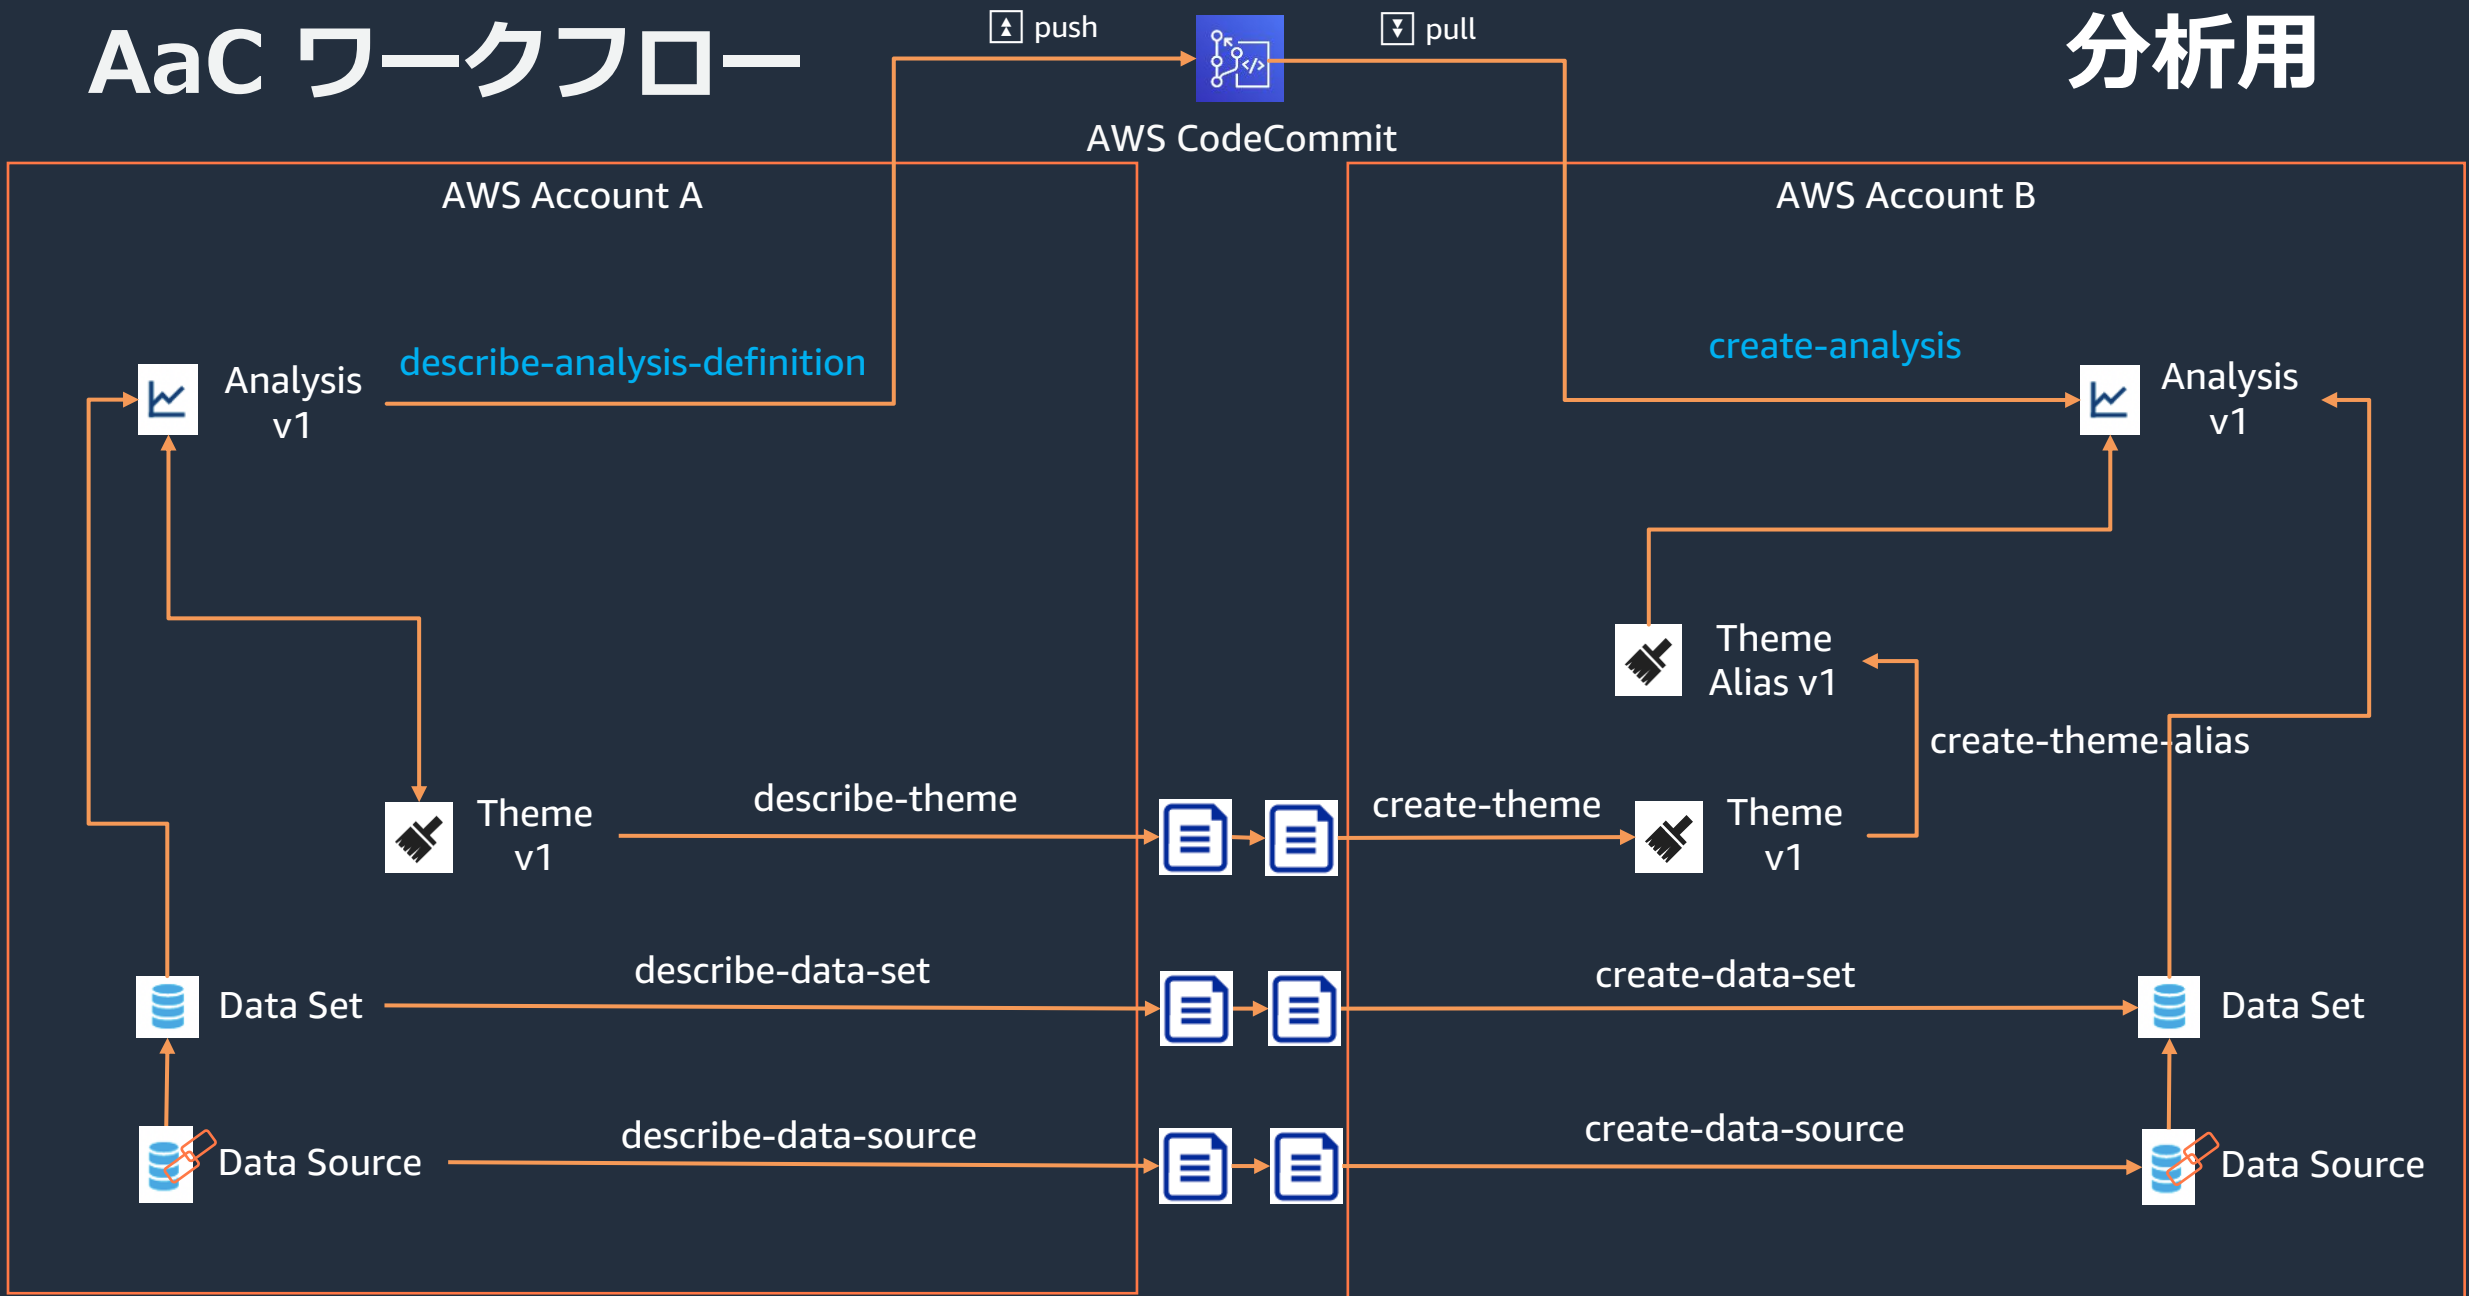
AaC ワークフロー

push

pull

分析用

AWS CodeCommit

AWS Account A

AWS Account B

Analysis v1

describe-analysis-definition

create-analysis

Analysis v1

Theme Alias v1

create-theme-alias

Theme v1

describe-theme

create-theme

Theme v1

Data Set

describe-data-set

create-data-set

Data Set

Data Source

describe-data-source

create-data-source

Data Source